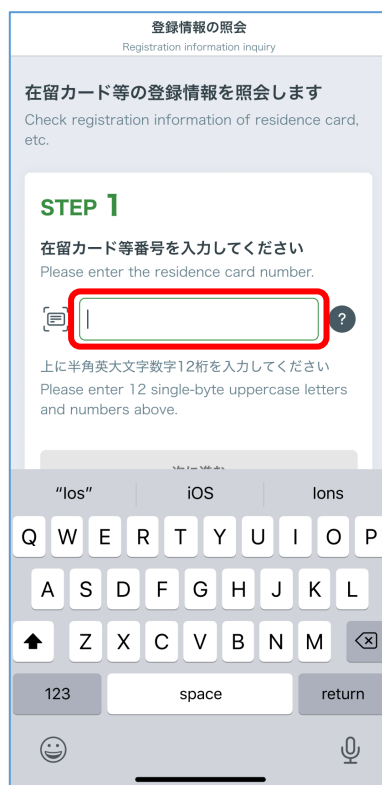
登録情報の照会
Registration information inquiry

在留カード等の登録情報を照会します
Check registration information of residence card, etc.

STEP 1

在留カード等番号を入力してください
Please enter the residence card number.

?

上に半角英大文字数字12桁を入力してください
Please enter 12 single-byte uppercase letters and numbers above.

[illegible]

"Ios" iOS Ions

Q W E R T Y U I O P
A S D F G H J K L
Z X C V B N M
123 space return